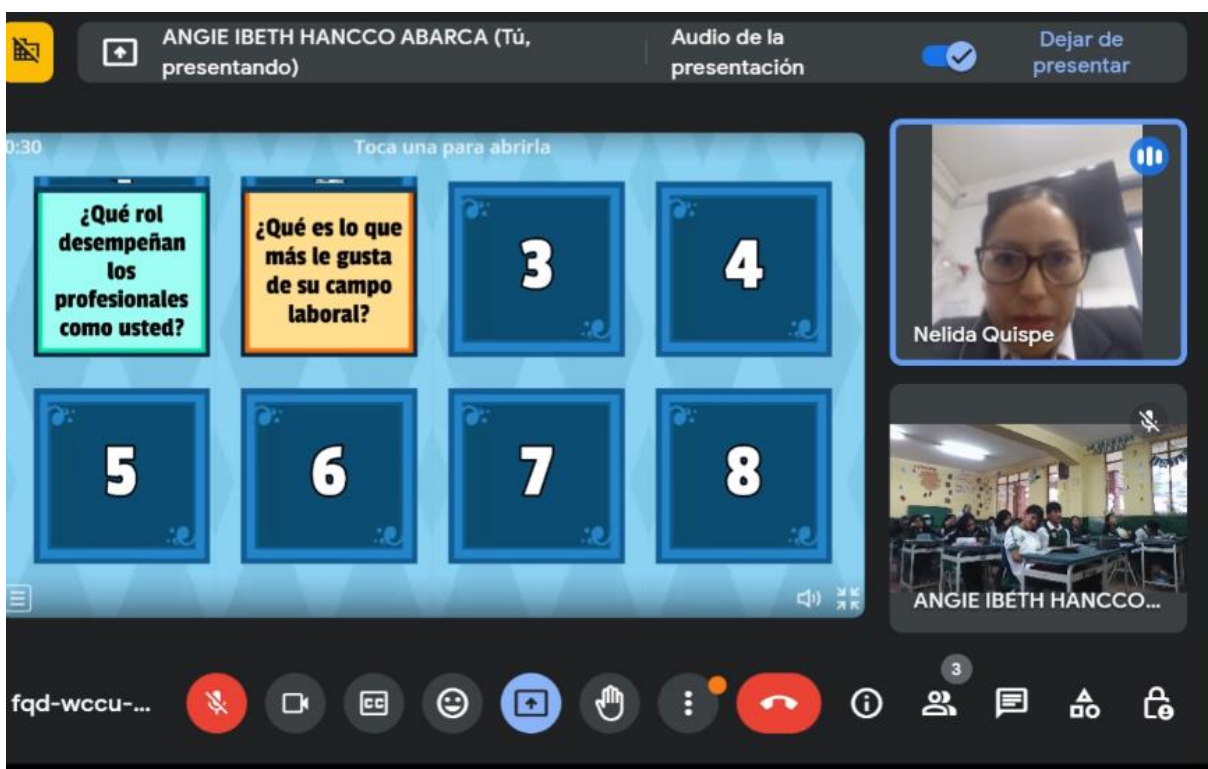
ANGIE IBETH HANCCO ABARCA (Tú, presentando)

Audio de la presentación

Dejar de presentar

0:30

Toca una para abrirla

¿Qué rol desempeñan los profesionales como usted?

¿Qué es lo que más le gusta de su campo laboral?

3

4

5

6

7

8

Nelida Quispe

ANGIE IBETH HANCCO...

fqd-wccu-...

3